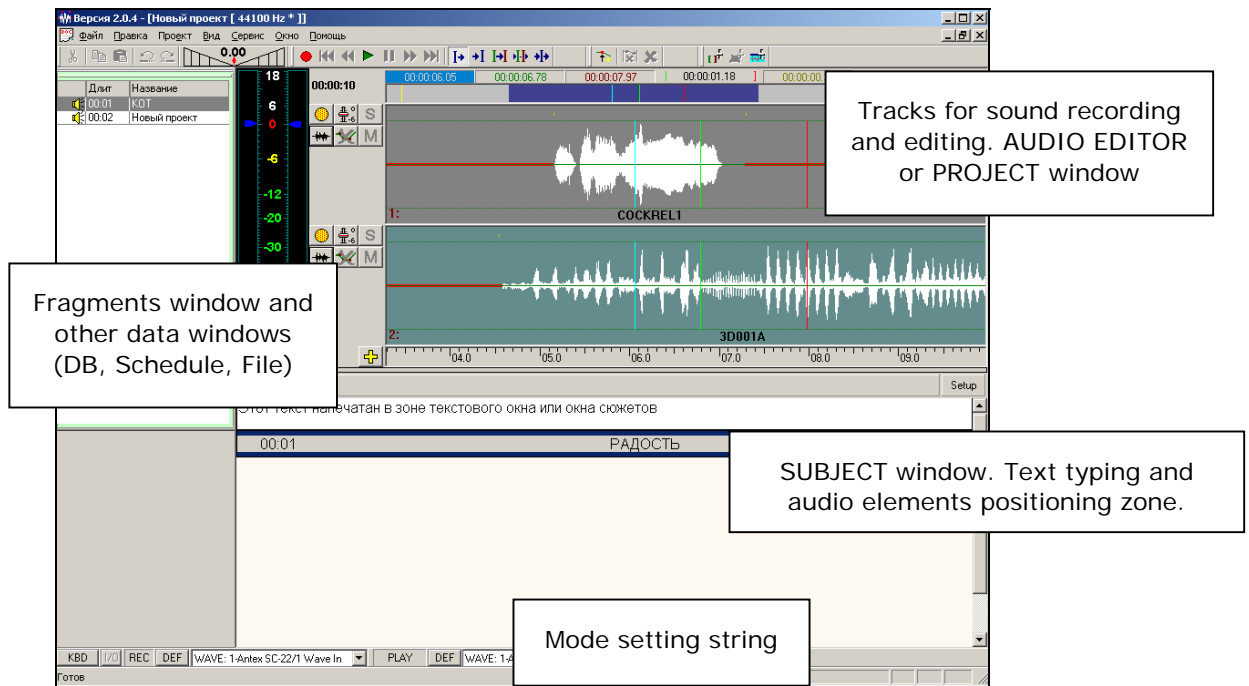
Версия 2.0.4 - [Новый проект [ 44100 Hz * ]]

Файл Правка Проект Вид Сервис Окно Помощь

0.00

18

6

0

-6

-12

-20

-30

00:00:10

00:00:06.05 00:00:06.78 00:00:07.97 00:00:01.18 00:00:0

| Длит | Название |
|---|---|
| 00:01 | КОТ |
| 00:02 | Новый проект |

S

M

1:

COCKREL1

S

M

2:

3D001A

04.0 05.0 06.0 07.0 08.0 09.0

Tracks for sound recording and editing. AUDIO EDITOR or PROJECT window

Fragments window and other data windows (DB, Schedule, File)

Setup

Этот текст напечатан в зоне текстового окна или окна сюжетов

00:01 РАДОСТЬ

SUBJECT window. Text typing and audio elements positioning zone.

Mode setting string

KBD I/O REC DEF WAVE: 1-Antex SC-22/1 Wave In PLAY DEF WAVE: 1-A

Готов